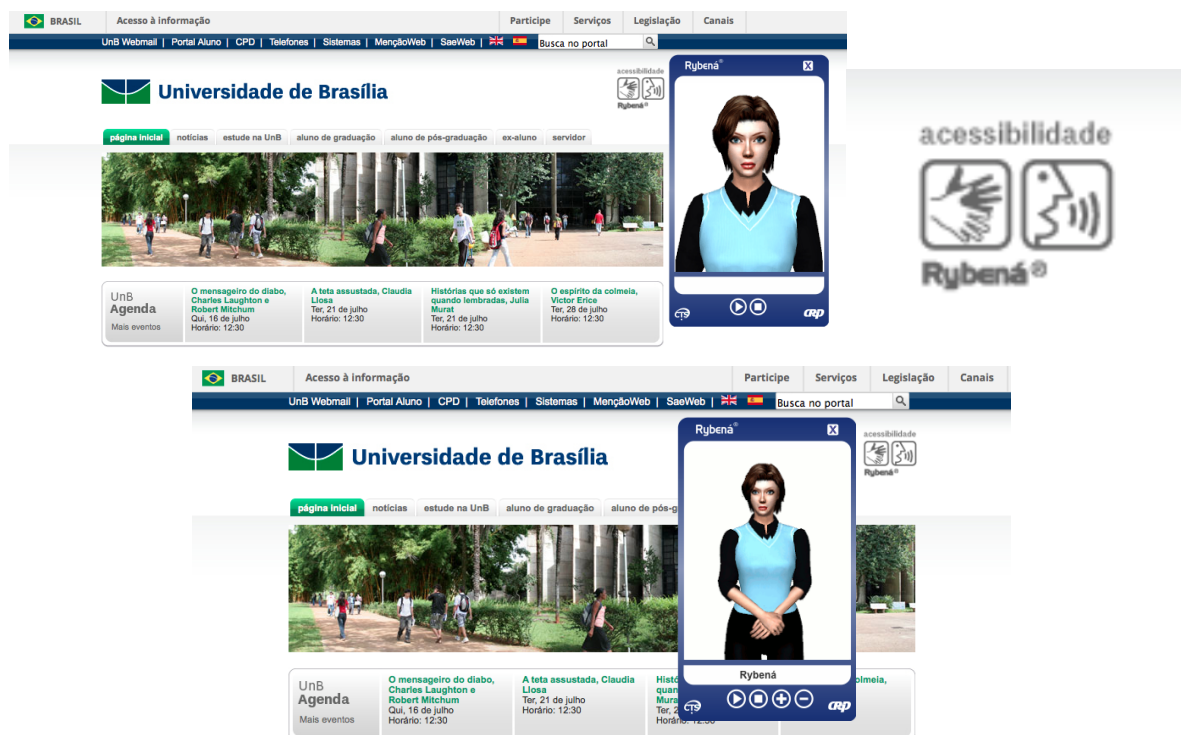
BRASIL | Acesso à informação | Participe | Serviços | Legislação | Canais

UnB Webmail | Portal Aluno | CPD | Telefones | Sistemas | MençãoWeb | SaeWeb | Busca no portal

Universidade de Brasília

acessibilidade
Rybená

Rybená

página inicial | notícias | estude na UnB | aluno de graduação | aluno de pós-graduação | ex-aluno | servidor

UnB Agenda
Mais eventos

O mensageiro do diabo, Charles Laughton e Robert Mitchum
Qui, 16 de julho
Horário: 12:30

A teta assustada, Claudia Llosa
Ter, 21 de julho
Horário: 12:30

Histórias que só existem quando lembradas, Julia Murat
Ter, 21 de julho
Horário: 12:30

O espírito da colmeia, Victor Erice
Ter, 28 de julho
Horário: 12:30

CTS

CRP

acessibilidade
Rybená

BRASIL | Acesso à informação | Participe | Serviços | Legislação | Canais

UnB Webmail | Portal Aluno | CPD | Telefones | Sistemas | MençãoWeb | SaeWeb | Busca no portal

Universidade de Brasília

Rybená

acessibilidade
Rybená

página inicial | notícias | estude na UnB | aluno de graduação | aluno de pós-g

Rybená

UnB Agenda
Mais eventos

O mensageiro do diabo, Charles Laughton e Robert Mitchum
Qui, 16 de julho
Horário: 12:30

A teta assustada, Claudia Llosa
Ter, 21 de julho
Horário: 12:30

Histó quan Mura Ter, 2 Horá

colmeia,

CTS

CRP